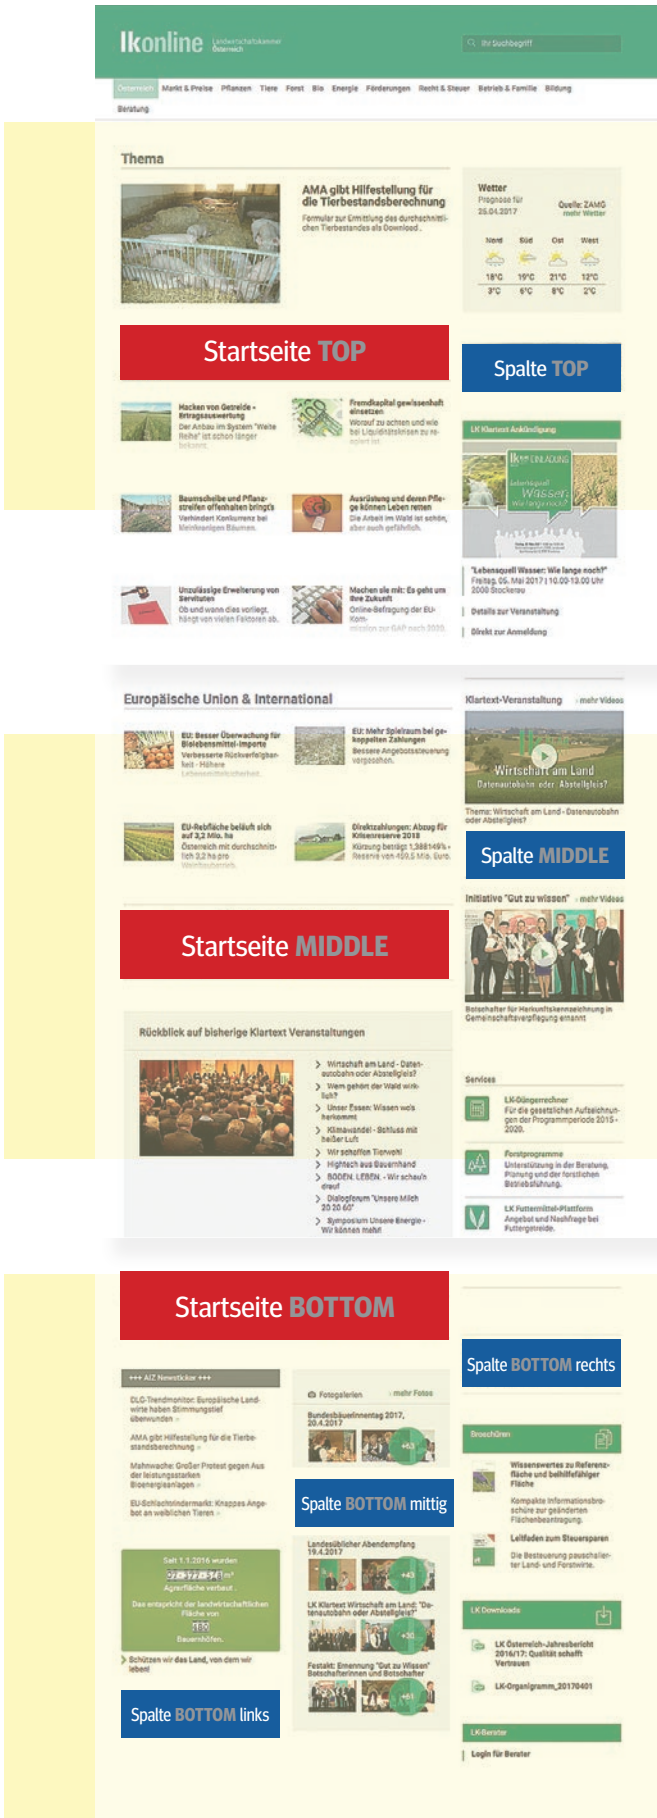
lkonline Landwirtschaftskammer Österreich

Ihr Suchbegriff

Österreich Markt & Preise Pflanzen Tiere Forst Bio Energie Förderungen Recht & Steuer Betrieb & Familie Bildung Beratung

Thema

AMA gibt Hilfestellung für die Tierbestandsberechnung
Formular zur Ermittlung des durchschnittlichen Tierbestandes als Download.

Wetter
Prognose für 25.04.2017
Quelle: ZAMG
mehr Wetter

| Nord | Süd | Ost | West |
|---|---|---|---|
| 18°C | 19°C | 21°C | 12°C |
| 3°C | 6°C | 8°C | 2°C |

Startseite TOP

Spalte TOP

Hacken von Getreide - Ertragsauswertung
Der Anbau im System "Weite Reihe" ist schon länger bekannt.

Fremdkapital gewissenhaft einsetzen
Worauf zu achten und wie bei Liquiditätskrisen zu reagiert ist.

LK Klartext Ankündigung

LK EINLADUNG Lebensquell Wasser: Wie lange noch?

Baumscheibe und Pflanzstreifen offenhalten bringt's
Verhindert Konkurrenz bei kleinwüchsigen Bäumen.

Ausrüstung und deren Pflege können Leben retten
Die Arbeit im Wald ist schön, aber auch gefährlich.

"Lebensquell Wasser: Wie lange noch?"
Freitag, 05. Mai 2017 | 10.00-13.00 Uhr
2000 Stockerau

Unzulässige Erweiterung von Servituten
Ob und wann dies vorliegt, hängt von vielen Faktoren ab.

Machen sie mit: Es geht um ihre Zukunft
Online-Befragung der EU-Kommission zur GAP nach 2020.

Details zur Veranstaltung

Direkt zur Anmeldung

Europäische Union & International

Klartext-Veranstaltung
mehr Videos

EU: Besser Überwachung für Biolebensmittel-Importe
Verbesserte Rückverfolgbarkeit - Höhere Lebensmittelsicherheit.

EU: Mehr Spielraum bei gekoppelten Zahlungen
Bessere Angebotssteuerung vorgesehen.

Wirtschaft am Land
Datenautobahn oder Abstellgleis?

Thema: Wirtschaft am Land - Datenautobahn oder Abstellgleis?

EU-Rebfläche beläuft sich auf 3,2 Mio. ha
Österreich mit durchschnittlich 3,2 ha pro Weinbaubetrieb.

Direktzahlungen: Abzug für Krisenreserve 2018
Kürzung beträgt 1,388149% - Reserve von 459,5 Mio. Euro.

Spalte MIDDLE

Initiative "Gut zu wissen"
mehr Videos

Startseite MIDDLE

Botschafter für Herkunftskennzeichnung in Gemeinschaftsverpflegung ernannt

Rückblick auf bisherige Klartext Veranstaltungen

Wirtschaft am Land - Datenautobahn oder Abstellgleis?
Wem gehört der Wald wirklich?
Unser Essen: Wissen wo's herkommt
Klimawandel - Schluss mit heißer Luft
Wir schaffen Tierwohl
Hightech aus Bauernhand
BODEN. LEBEN. - Wir schau'n drauf
Dialogforum "Unsere Milch 20 20 60"
Symposium Unsere Energie - Wir können mehr!

Services

LK-Düngerrechner
Für die gesetzlichen Aufzeichnungen der Programmperiode 2015 - 2020.

Forstprogramme
Unterstützung in der Beratung, Planung und der forstlichen Betriebsführung.

LK Futtermittel-Plattform
Angebot und Nachfrage bei Futtergetreide.

Startseite BOTTOM

Spalte BOTTOM rechts

+++ AIZ Newsticker +++

DLG-Trendmonitor: Europäische Landwirte haben Stimmungstief überwunden
AMA gibt Hilfestellung für die Tierbestandsberechnung
Mahnwache: Großer Protest gegen Aus der leistungsstarken Bioenergieanlagen
EU-Schlachtrindermarkt: Knappes Angebot an weiblichen Tieren

Fotogalerien
mehr Fotos

Bundesbäuerinnentag 2017, 20.4.2017
+63

Broschüren

Wissenswertes zu Referenzfläche und beihilfefähiger Fläche
Kompakte Informationsbroschüre zur geänderten Flächenbeantragung.

Spalte BOTTOM mittig

Leitfaden zum Steuersparen
Die Besteuerung pauschalierter Land- und Forstwirte.

Landesüblicher Abendempfang 19.4.2017
+43

Seit 1.1.2016 wurden
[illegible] m²
Agrarfläche verbaut.
Das entspricht der landwirtschaftlichen Fläche von
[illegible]
Bauernhöfen.

LK Klartext Wirtschaft am Land: "Datenautobahn oder Abstellgleis?"
+30

LK Downloads

LK Österreich-Jahresbericht 2016/17: Qualität schafft Vertrauen

Schützen wir das Land, von dem wir leben!

Festakt: Ernennung "Gut zu Wissen" Botschafterinnen und Botschafter
+61

LK-Organigramm_20170401

Spalte BOTTOM links

LK-Berater

Login für Berater